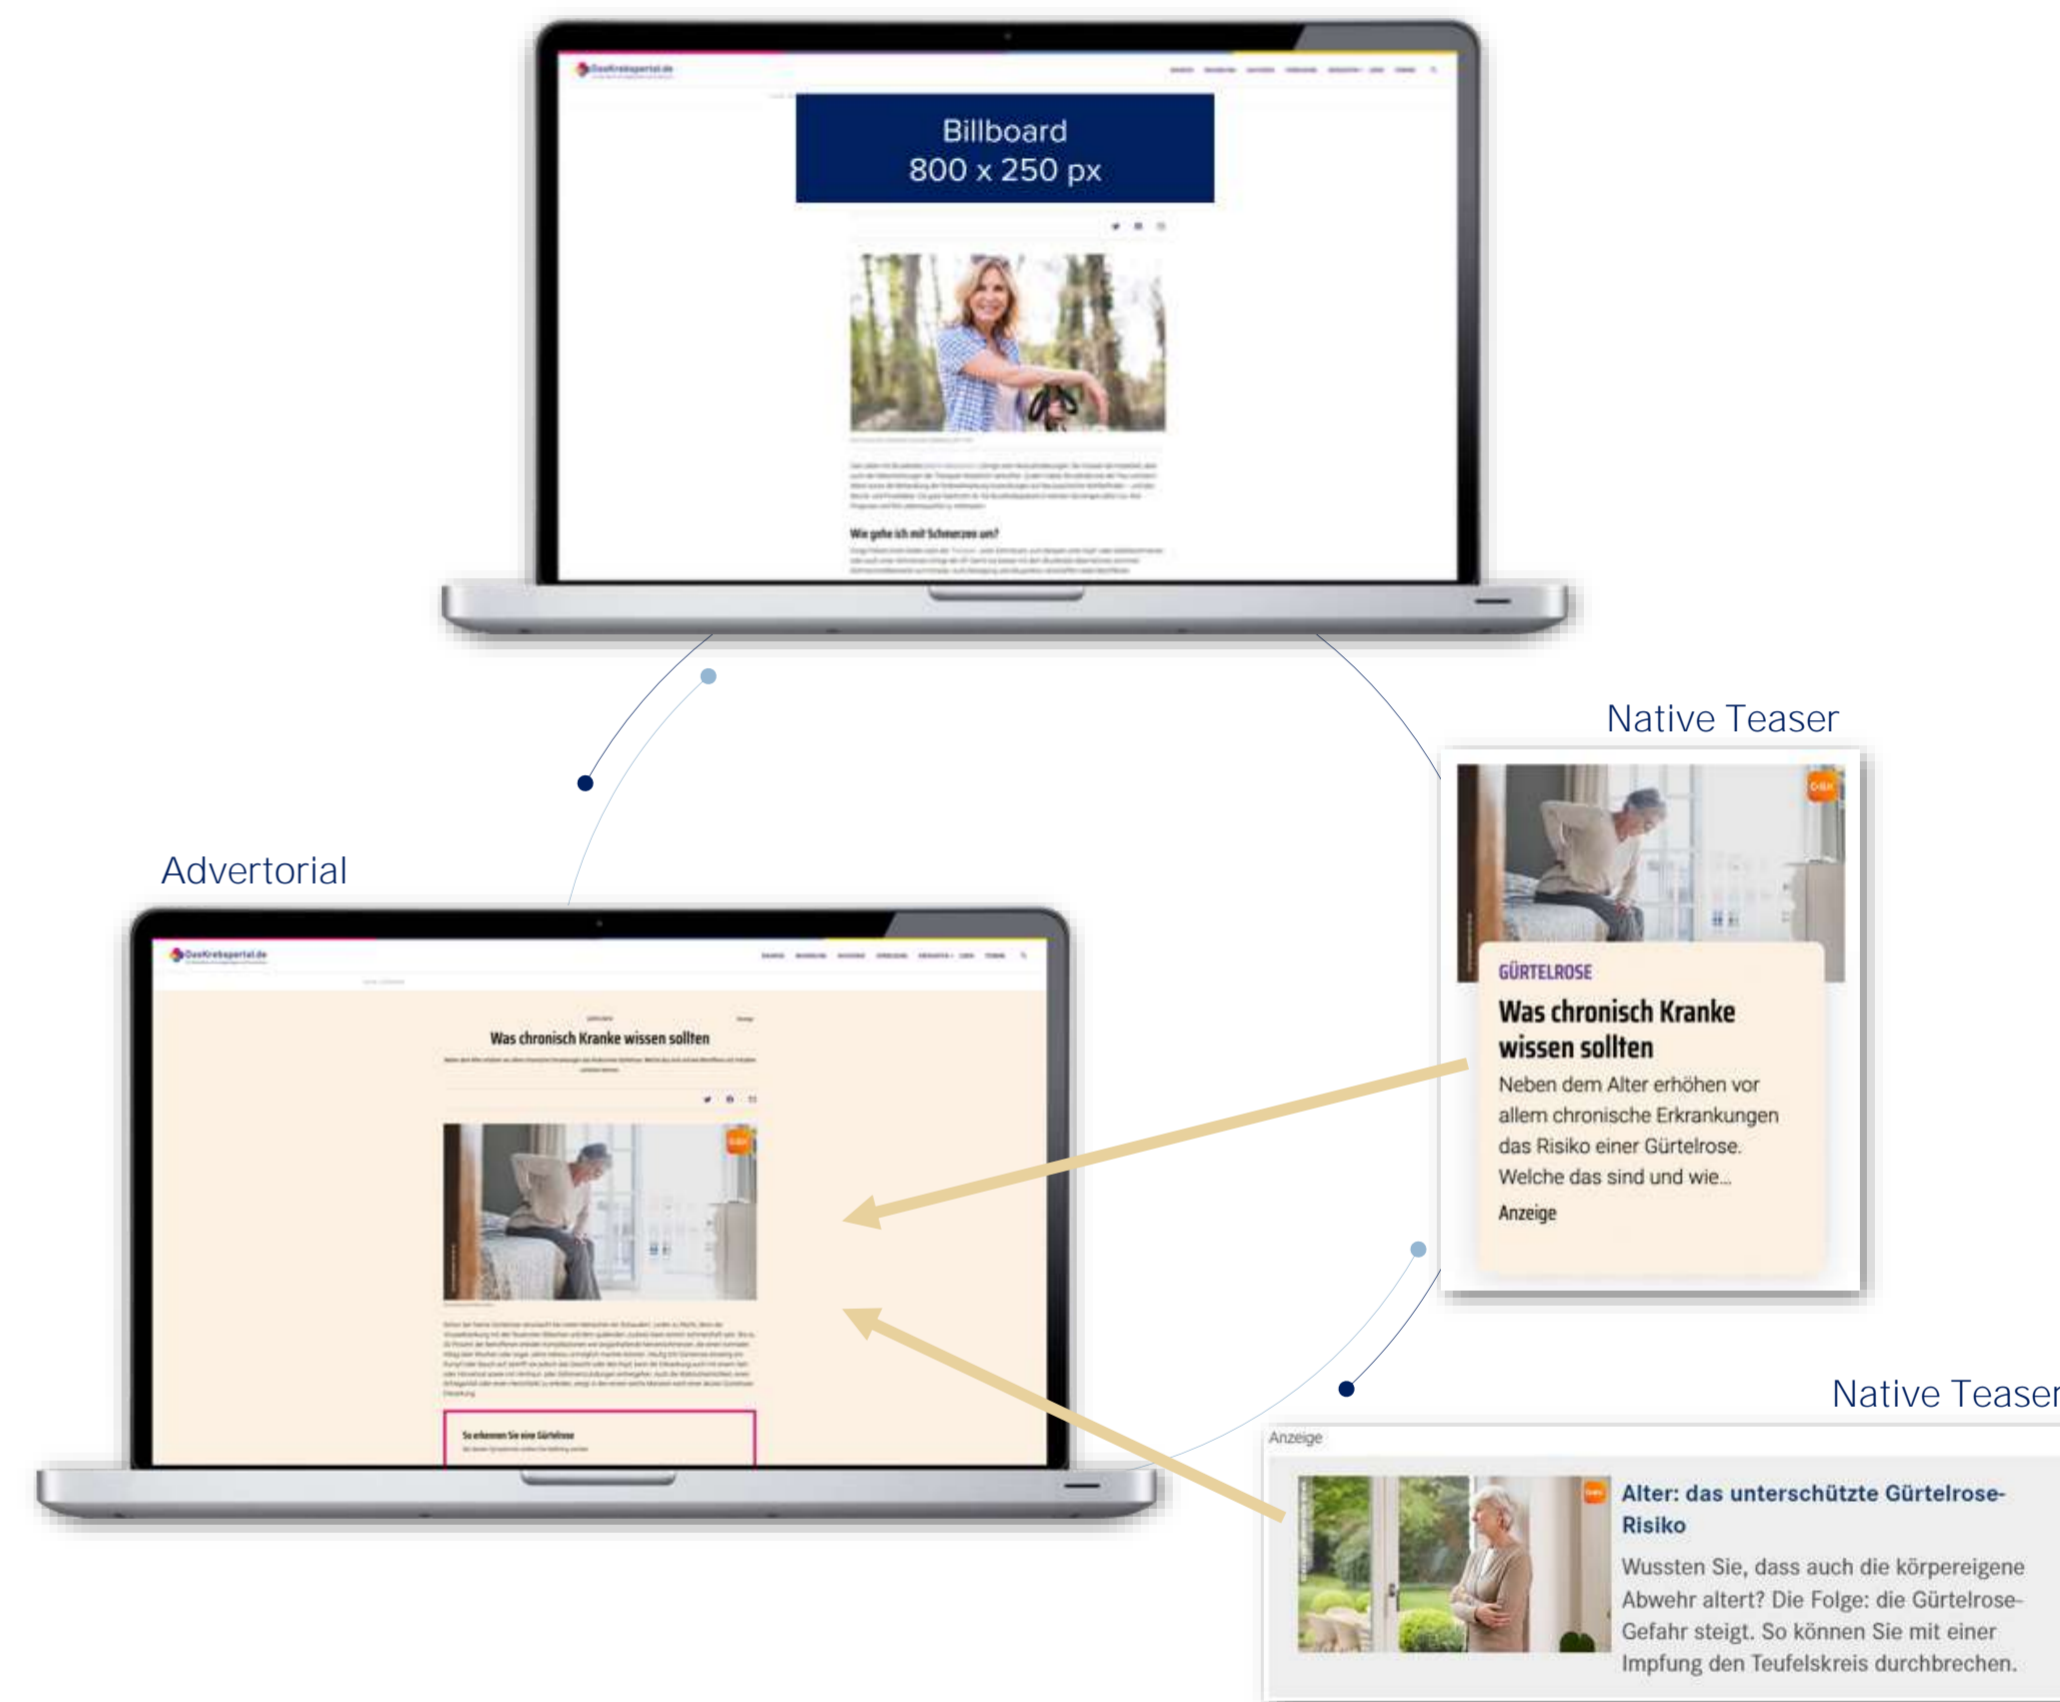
DasKrebsportal.de

Billboard
800 x 250 px

Wie gehe ich mit Schmerzen um?

Native Teaser

GÜRTELROSE

Was chronisch Kranke wissen sollten

Neben dem Alter erhöhen vor allem chronische Erkrankungen das Risiko einer Gürtelrose. Welche das sind und wie...

Anzeige

Advertorial

DasKrebsportal.de

Was chronisch Kranke wissen sollten

So erkennen Sie eine Gürtelrose

Native Teaser

Anzeige

Alter: das unterschützte Gürtelrose-Risiko

Wussten Sie, dass auch die körpereigene Abwehr altert? Die Folge: die Gürtelrose-Gefahr steigt. So können Sie mit einer Impfung den Teufelskreis durchbrechen.